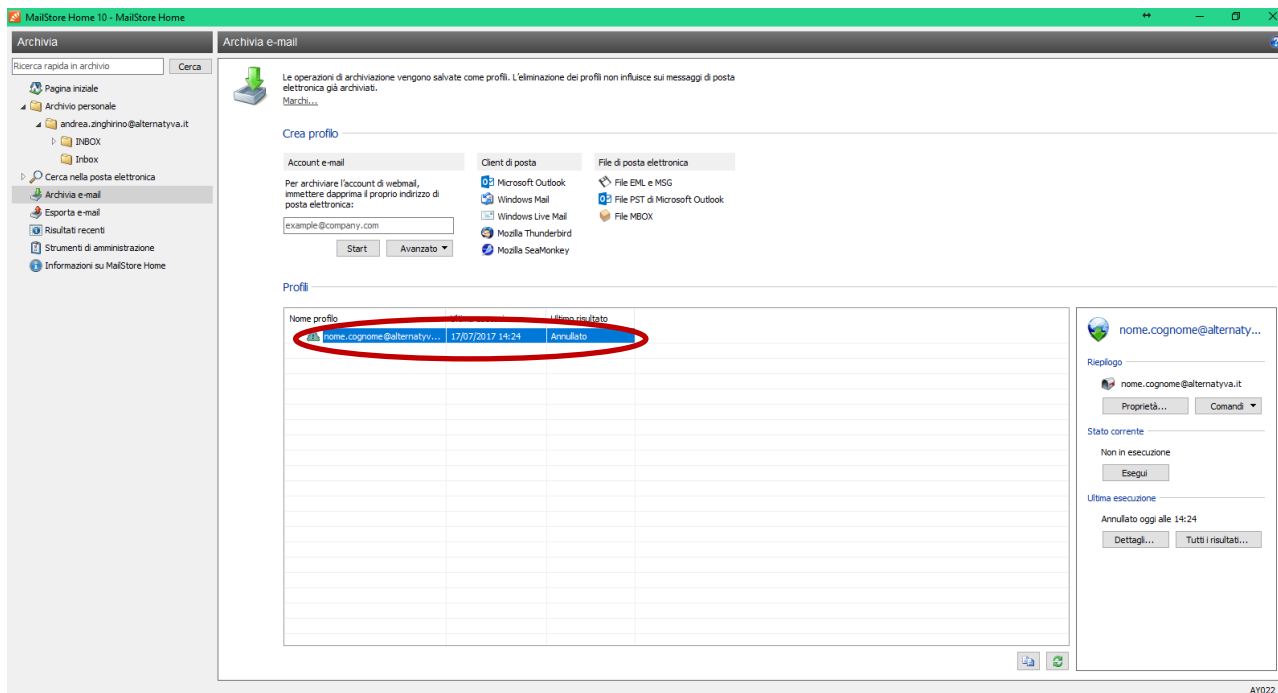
MailStore Home 10 - MailStore Home

Archivia

Ricerca rapida in archivio
Cerca

Pagina iniziale
Archivio personale
andrea.zinghirino@alternatyva.it
INBOX
Inbox
Cerca nella posta elettronica
Archivia e-mail
Esporta e-mail
Risultati recenti
Strumenti di amministrazione
Informazioni su MailStore Home

Archivia e-mail

Le operazioni di archiviazione vengono salvate come profili. L'eliminazione dei profili non influisce sui messaggi di posta elettronica già archiviati.
Marchi...

Crea profilo

Account e-mail
Per archiviare l'account di webmail, immettere dapprima il proprio indirizzo di posta elettronica:
example@company.com
Start
Avanzato

Client di posta
Microsoft Outlook
Windows Mail
Windows Live Mail
Mozilla Thunderbird
Mozilla SeaMonkey

File di posta elettronica
File EML e MSG
File PST di Microsoft Outlook
File MBOX

Profili

| Nome profilo | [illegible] | Ultimo risultato |
|---|---|---|
| nome.cognome@alternatyv... | 17/07/2017 14:24 | Annullato |

nome.cognome@alternaty...

Riepilogo
nome.cognome@alternatyva.it
Proprietà...
Comandi

Stato corrente
Non in esecuzione
Esegui

Ultima esecuzione
Annullato oggi alle 14:24
Dettagli...
Tutti i risultati...

AY022